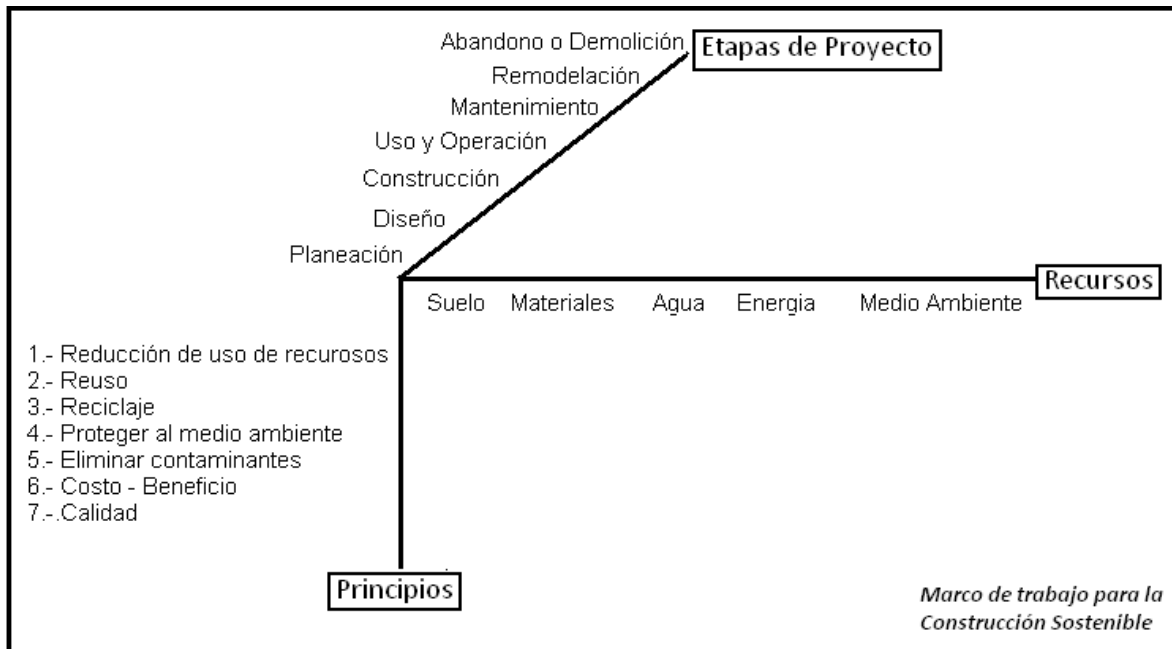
Etapas de Proyecto
Abandono o Demolición
Remodelación
Mantenimiento
Uso y Operación
Construcción
Diseño
Planeación

Recursos
Suelo Materiales Agua Energia Medio Ambiente

1.- Reducción de uso de recurosos
2.- Reuso
3.- Reciclaje
4.- Proteger al medio ambiente
5.- Eliminar contaminantes
6.- Costo - Beneficio
7.-.Calidad

Principios

Marco de trabajo para la Construcción Sostenible